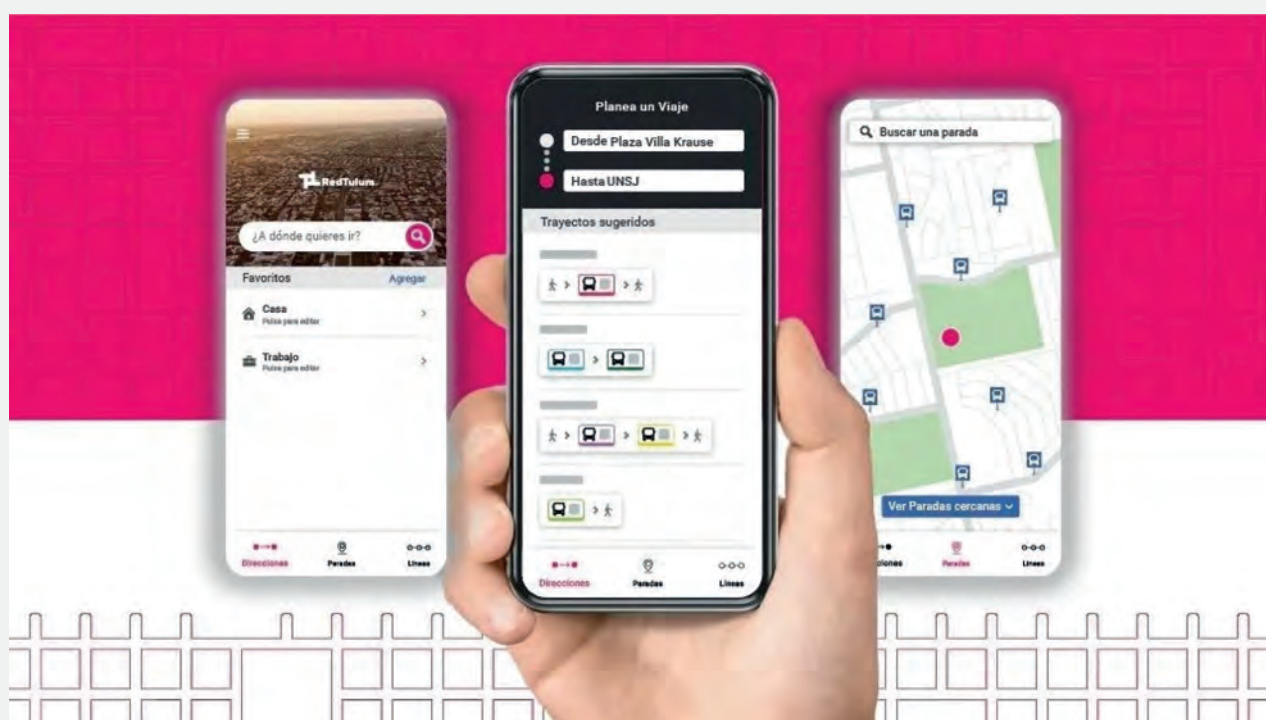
RedTulum

¿A dónde quieres ir?

Favoritos
Agregar

Casa
Pulsa para editar

Trabajo
Pulsa para editar

Direcciones
Paradas
Lineas

Planea un Viaje

Desde Plaza Villa Krause

Hasta UNSJ

Trayectos sugeridos

Direcciones
Paradas
Lineas

Buscar una parada

Ver Paradas cercanas

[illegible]ciones
Paradas
Lineas